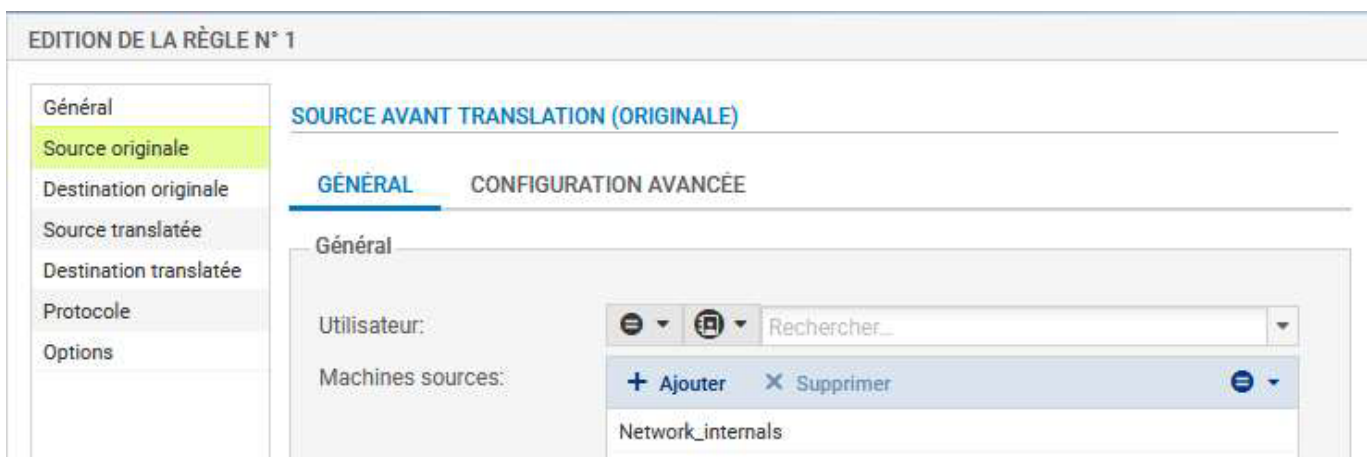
EDITION DE LA RÈGLE N° 1

Général
Source originale
Destination originale
Source translatée
Destination translatée
Protocole
Options

SOURCE AVANT TRANSLATION (ORIGINALE)

GÉNÉRAL CONFIGURATION AVANCÉE

Général

Utilisateur: Rechercher...

Machines sources: + Ajouter × Supprimer

Network_internals